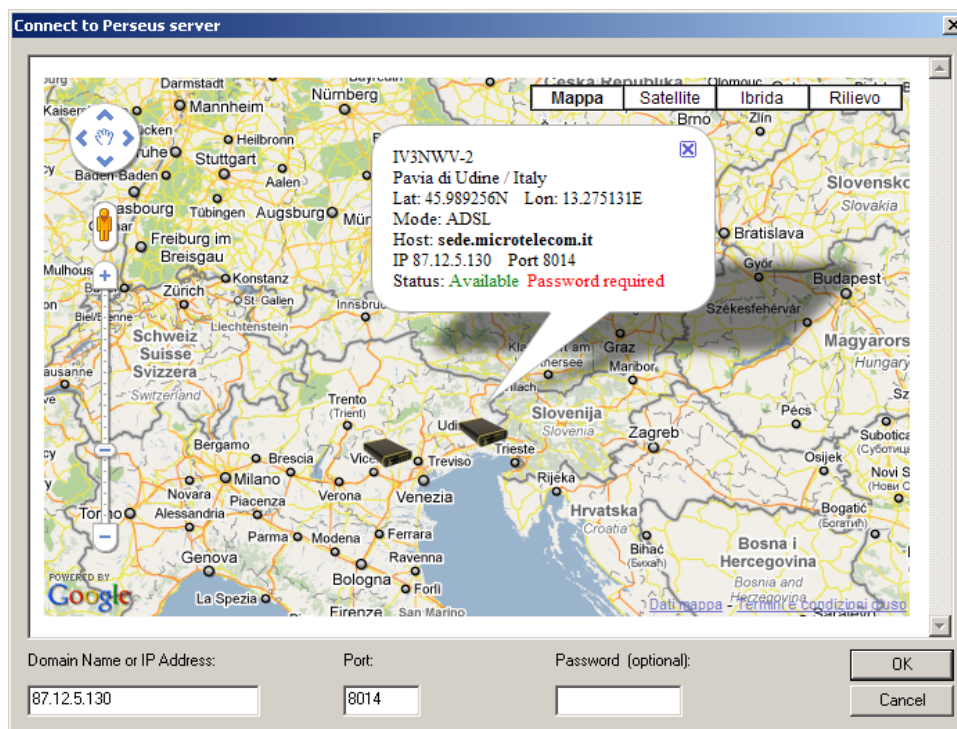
Connect to Perseus server

Mappa | Satellite | Ibrida | Rilievo

IV3NWV-2
Pavia di Udine / Italy
Lat: 45.989256N Lon: 13.275131E
Mode: ADSL
Host: sede.microtelecom.it
IP 87.12.5.130 Port 8014
Status: Available Password required

Darmstadt
Nürnberg
Ceska Republika
Olomouc
Kaiserslautern
Mannheim
Heilbronn
Brno
Zlín
Stuttgart
Aalen
Baden-Baden
Strasbourg
Tübingen
Augsburg
München
Slovensko
Slovakia
Freiburg im Breisgau
Bratislava
Mulhouse
Konstanz
Győr
Budapest
Zürich
St. Gallen
Innsbruck
Liechtenstein
Székesfehérvár
Schweiz
Suisse
Svizzera
Switzerland
Graz
Maribor
Magyarország
Hungary
Trento
(Trient)
Slovenija
Slovenia
Pécs
Bergamo
Brescia
Udine
Trieste
Zagreb
Subotica
(Суботица)
Milano
Vicenza
Treviso
Osijek
Novi S
(Нови С
Novara
Verona
Venezia
Rijeka
Piacenza
Alessandria
Torino
Hrvatska
Croatia
Bogatić
(Богатић)
Parma
Modena
Ferrara
Ravenna
Bihać
(Бихаћ)
Bosna i
Hercegovina
Bosnia and
Herzegovina
Genova
Bologna
Forlì
La Spezia
Firenze
POWERED BY
Google
Dati mappa - Termini e condizioni d'uso

Domain Name or IP Address:
87.12.5.130
Port:
8014
Password (optional):
OK
Cancel